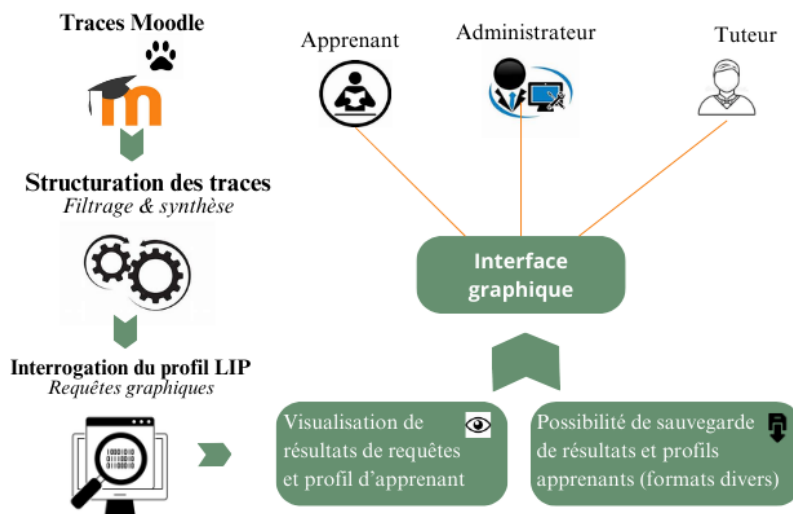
Traces Moodle

Structuration des traces
*Filtrage & synthèse*

Interrogation du profil LIP
*Requêtes graphiques*

Apprenant

Administrateur

Tuteur

Interface graphique

Visualisation de résultats de requêtes et profil d'apprenant

Possibilité de sauvegarde de résultats et profils apprenants (formats divers)